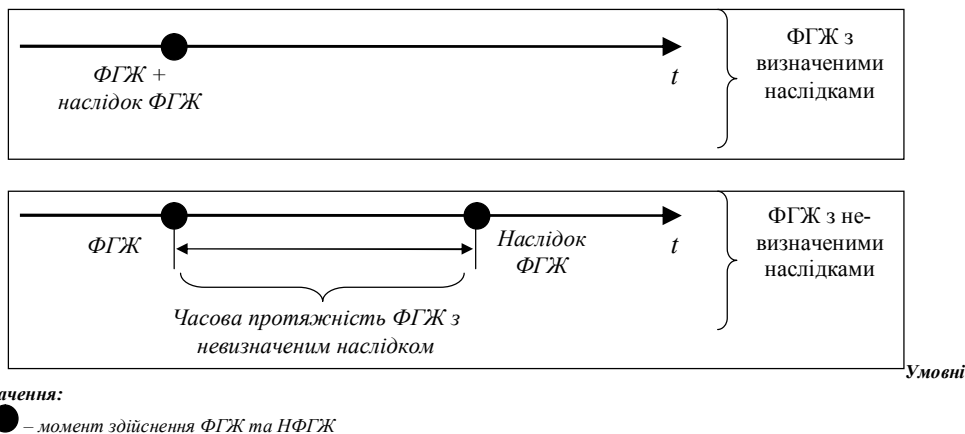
ФГЖ + наслідок ФГЖ

t

ФГЖ з визначеними наслідками

ФГЖ

Наслідок ФГЖ

t

ФГЖ з невизначеними наслідками

Часова протяжність ФГЖ з невизначеним наслідком

Умовні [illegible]чення:

– момент здійснення ФГЖ та НФГЖ